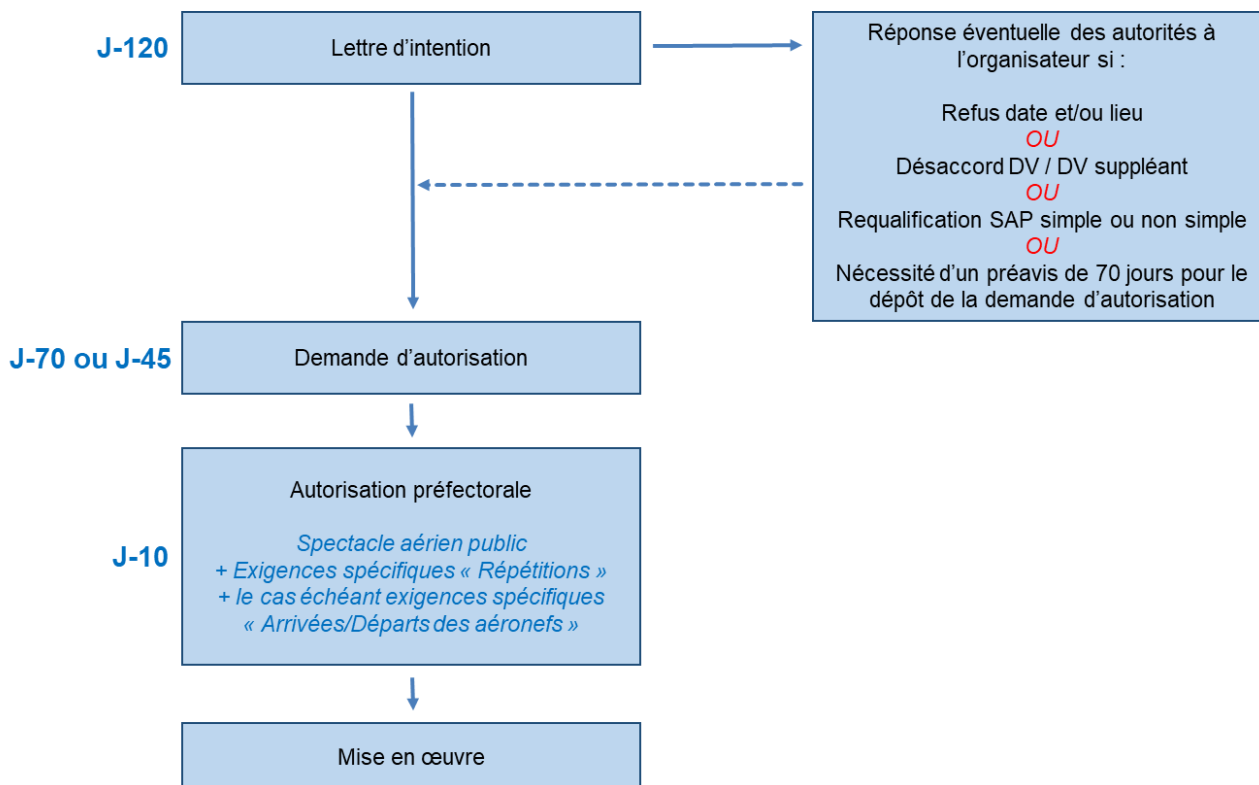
J-120

Lettre d’intention

Réponse éventuelle des autorités à l’organisateur si :

Refus date et/ou lieu
OU
Désaccord DV / DV suppléant
OU
Requalification SAP simple ou non simple
OU
Nécessité d’un préavis de 70 jours pour le dépôt de la demande d’autorisation

J-70 ou J-45

Demande d’autorisation

J-10

Autorisation préfectorale

Spectacle aérien public
+ Exigences spécifiques « Répétitions »
+ le cas échéant exigences spécifiques « Arrivées/Départs des aéronefs »

Mise en œuvre